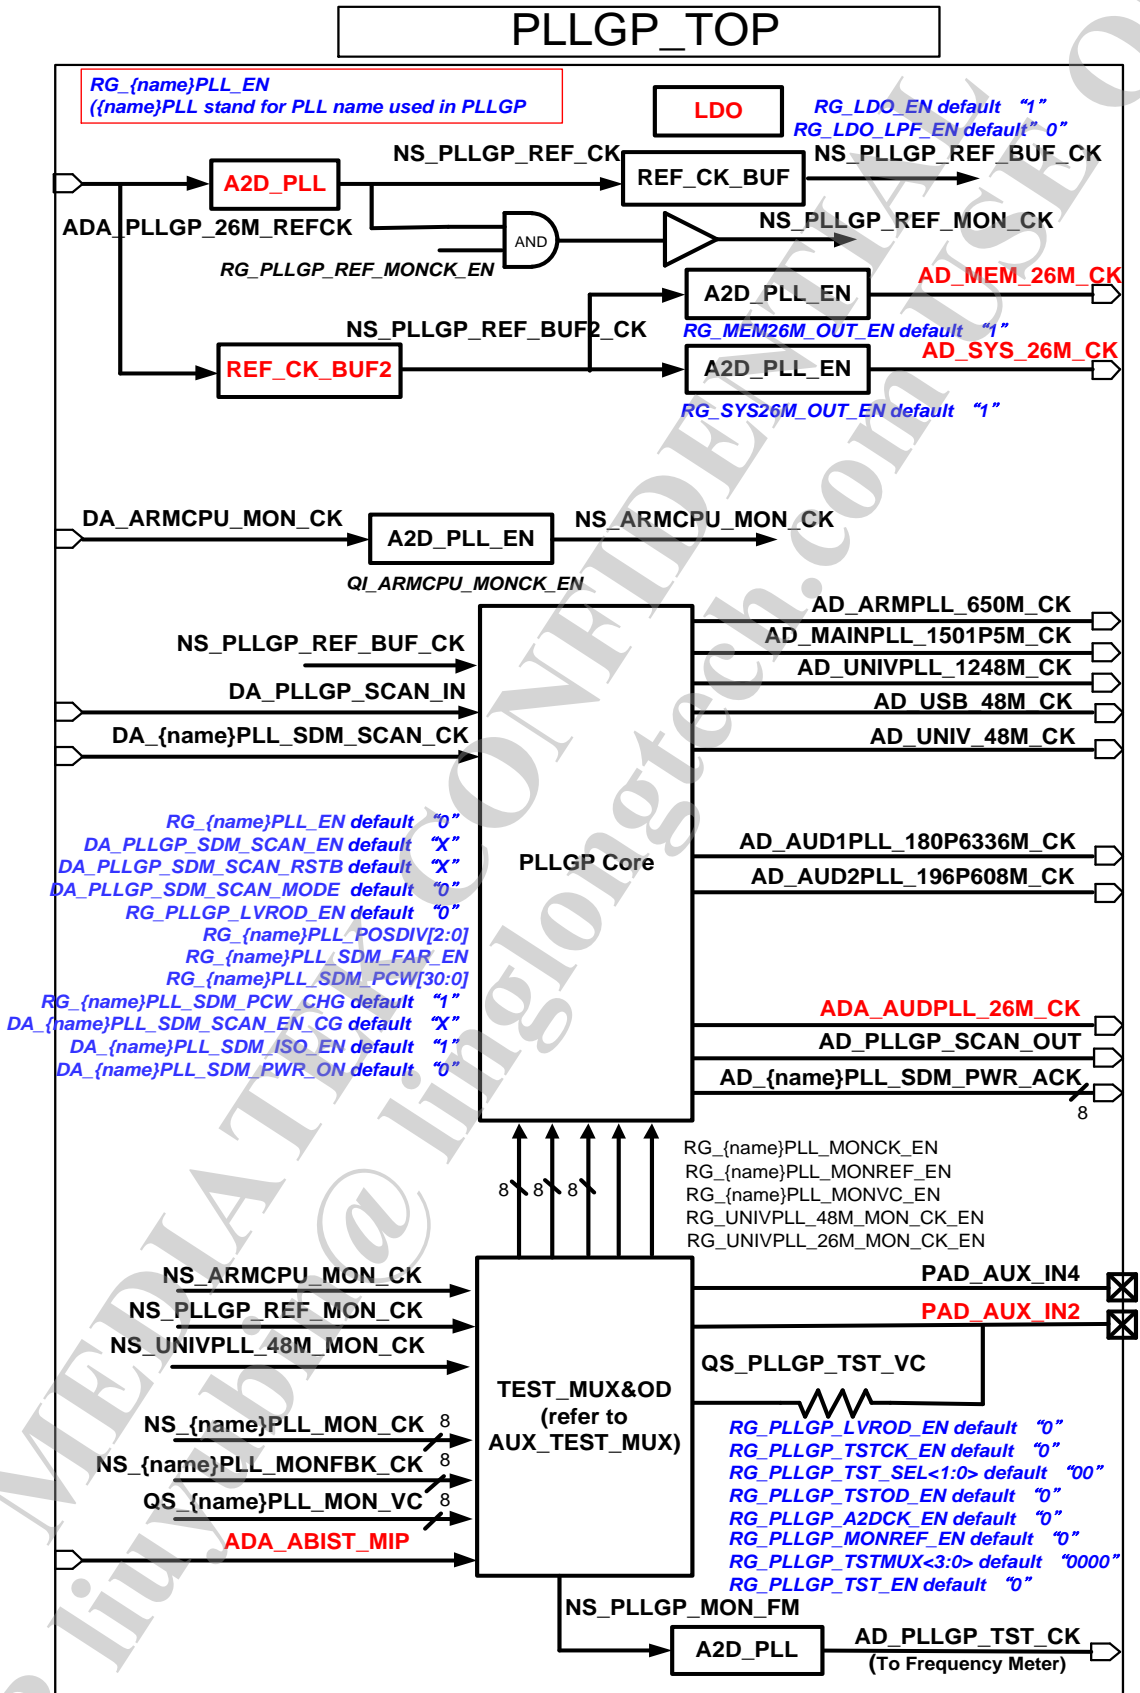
PLLGP_TOP

RG_{name}PLL_EN
({name}PLL stand for PLL name used in PLLGP

LDO

RG_LDO_EN default "1"
RG_LDO_LPF_EN default" 0"

NS_PLLGP_REF_CK

A2D_PLL

REF_CK_BUF

NS_PLLGP_REF_BUF_CK

ADA_PLLGP_26M_REFCK

AND

NS_PLLGP_REF_MON_CK

RG_PLLGP_REF_MONCK_EN

A2D_PLL_EN

AD_MEM_26M_CK

NS_PLLGP_REF_BUF2_CK

RG_MEM26M_OUT_EN default "1"

REF_CK_BUF2

A2D_PLL_EN

AD_SYS_26M_CK

RG_SYS26M_OUT_EN default "1"

DA_ARMCPU_MON_CK

A2D_PLL_EN

NS_ARMCPU_MON_CK

QI_ARMCPU_MONCK_EN

AD_ARMPLL_650M_CK
AD_MAINPLL_1501P5M_CK
AD_UNIVPLL_1248M_CK
AD_USB_48M_CK
AD_UNIV_48M_CK

NS_PLLGP_REF_BUF_CK
DA_PLLGP_SCAN_IN
DA_{name}PLL_SDM_SCAN_CK

RG_{name}PLL_EN default "0"
DA_PLLGP_SDM_SCAN_EN default "X"
DA_PLLGP_SDM_SCAN_RSTB default "X"
DA_PLLGP_SDM_SCAN_MODE default "0"
RG_PLLGP_LVROD_EN default "0"
RG_{name}PLL_POSDIV[2:0]
RG_{name}PLL_SDM_FAR_EN
RG_{name}PLL_SDM_PCW[30:0]
RG_{name}PLL_SDM_PCW_CHG default "1"
DA_{name}PLL_SDM_SCAN_EN_CG default "X"
DA_{name}PLL_SDM_ISO_EN default "1"
DA_{name}PLL_SDM_PWR_ON default "0"

PLLGP Core

AD_AUD1PLL_180P6336M_CK
AD_AUD2PLL_196P608M_CK

ADA_AUDPLL_26M_CK
AD_PLLGP_SCAN_OUT
AD_{name}PLL_SDM_PWR_ACK
8

8 8 8

RG_{name}PLL_MONCK_EN
RG_{name}PLL_MONREF_EN
RG_{name}PLL_MONVC_EN
RG_UNIVPLL_48M_MON_CK_EN
RG_UNIVPLL_26M_MON_CK_EN

NS_ARMCPU_MON_CK
NS_PLLGP_REF_MON_CK
NS_UNIVPLL_48M_MON_CK

PAD_AUX_IN4
PAD_AUX_IN2

QS_PLLGP_TST_VC

TEST_MUX&OD
(refer to
AUX_TEST_MUX)

NS_{name}PLL_MON_CK 8
NS_{name}PLL_MONFBK_CK 8
QS_{name}PLL_MON_VC 8
ADA_ABIST_MIP

RG_PLLGP_LVROD_EN default "0"
RG_PLLGP_TSTCK_EN default "0"
RG_PLLGP_TST_SEL<1:0> default "00"
RG_PLLGP_TSTOD_EN default "0"
RG_PLLGP_A2DCK_EN default "0"
RG_PLLGP_MONREF_EN default "0"
RG_PLLGP_TSTMUX<3:0> default "0000"
RG_PLLGP_TST_EN default "0"

NS_PLLGP_MON_FM

A2D_PLL

AD_PLLGP_TST_CK
(To Frequency Meter)

MEDIATEK CONFIDENTIAL
liuyubin@linglongtech.com USE O